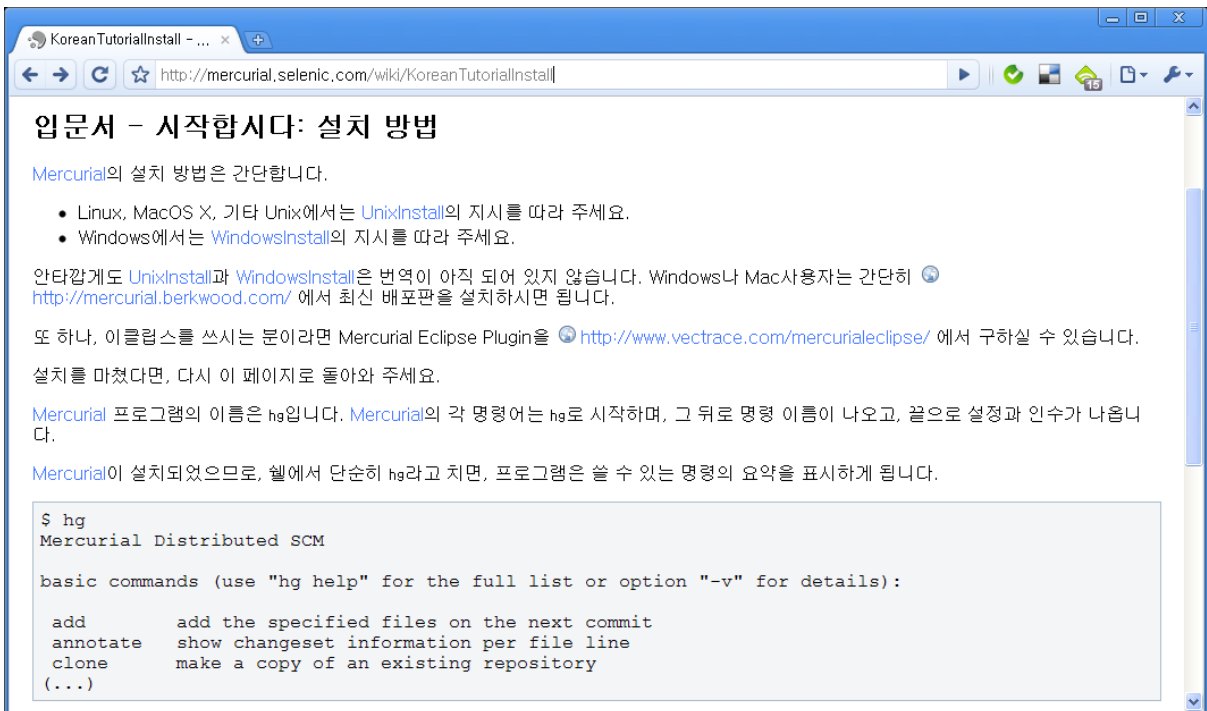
KoreanTutorialInstall - ... ×

http://mercurial.selenic.com/wiki/KoreanTutorialInstall

15

입문서 - 시작합시다: 설치 방법

Mercurial의 설치 방법은 간단합니다.

- Linux, MacOS X, 기타 Unix에서는 UnixInstall의 지시를 따라 주세요.
- Windows에서는 WindowsInstall의 지시를 따라 주세요.

안타깝게도 UnixInstall과 WindowsInstall은 번역이 아직 되어 있지 않습니다. Windows나 Mac사용자는 간단히 http://mercurial.berkwood.com/ 에서 최신 배포판을 설치하시면 됩니다.

또 하나, 이클립스를 쓰시는 분이라면 Mercurial Eclipse Plugin을 http://www.vectrace.com/mercurialeclipse/ 에서 구하실 수 있습니다.

설치를 마쳤다면, 다시 이 페이지로 돌아와 주세요.

Mercurial 프로그램의 이름은 hg입니다. Mercurial의 각 명령어는 hg로 시작하며, 그 뒤로 명령 이름이 나오고, 끝으로 설정과 인수가 나옵니다.

Mercurial이 설치되었으므로, 쉘에서 단순히 hg라고 치면, 프로그램은 쓸 수 있는 명령의 요약을 표시하게 됩니다.

```
$ hg
Mercurial Distributed SCM

basic commands (use "hg help" for the full list or option "-v" for details):

 add        add the specified files on the next commit
 annotate   show changeset information per file line
 clone      make a copy of an existing repository
(...)
```